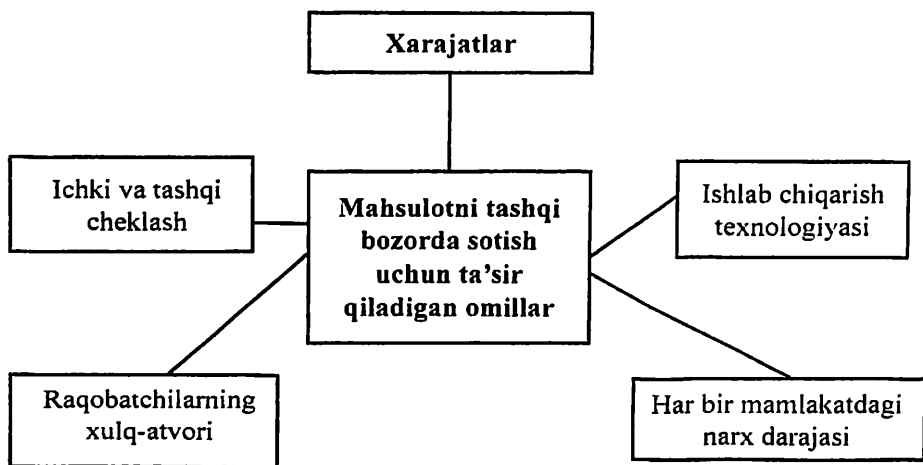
Xarajatlar

Ichki va tashqi cheklash

Mahsulotni tashqi bozorda sotish uchun ta'sir qiladigan omillar

Ishlab chiqarish texnologiyasi

Raqobatchilarning xulq-atvori

Har bir mamlakatdagi narx darajasi